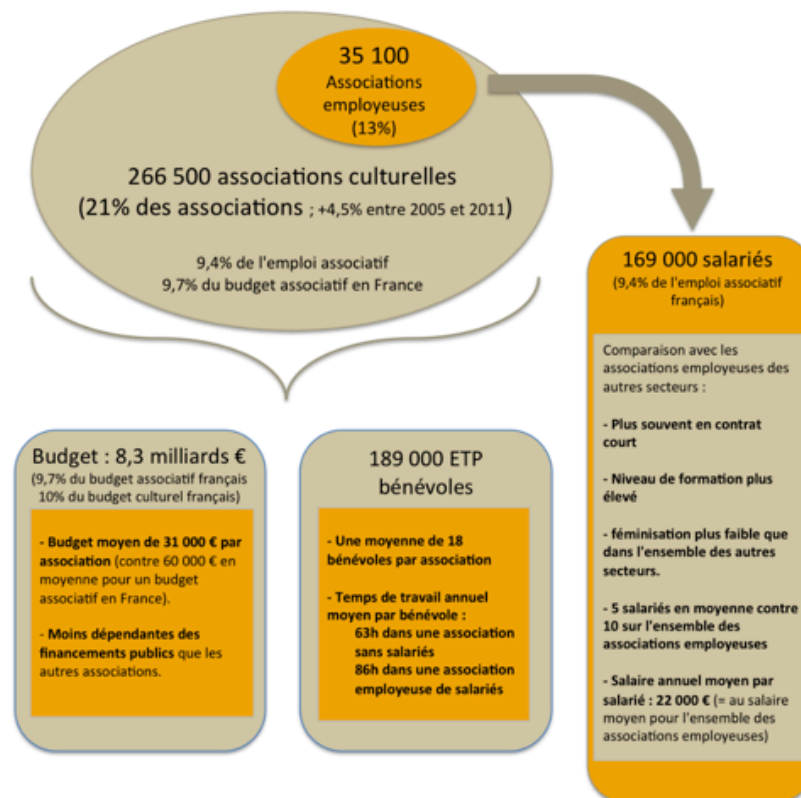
35 100
Associations employeuses
(13%)

266 500 associations culturelles
(21% des associations ; +4,5% entre 2005 et 2011)

9,4% de l'emploi associatif
9,7% du budget associatif en France

169 000 salariés
(9,4% de l'emploi associatif français)

Comparaison avec les associations employeuses des autres secteurs :

- Plus souvent en contrat court

- Niveau de formation plus élevé

- féminisation plus faible que dans l'ensemble des autres secteurs.

- 5 salariés en moyenne contre 10 sur l'ensemble des associations employeuses

- Salaire annuel moyen par salarié : 22 000 € (= au salaire moyen pour l'ensemble des associations employeuses)

Budget : 8,3 milliards €
(9,7% du budget associatif français
10% du budget culturel français)

- Budget moyen de 31 000 € par association (contre 60 000 € en moyenne pour un budget associatif en France).

- Moins dépendantes des financements publics que les autres associations.

189 000 ETP bénévoles

- Une moyenne de 18 bénévoles par association

- Temps de travail annuel moyen par bénévole :
63h dans une association sans salariés
86h dans une association employeuse de salariés